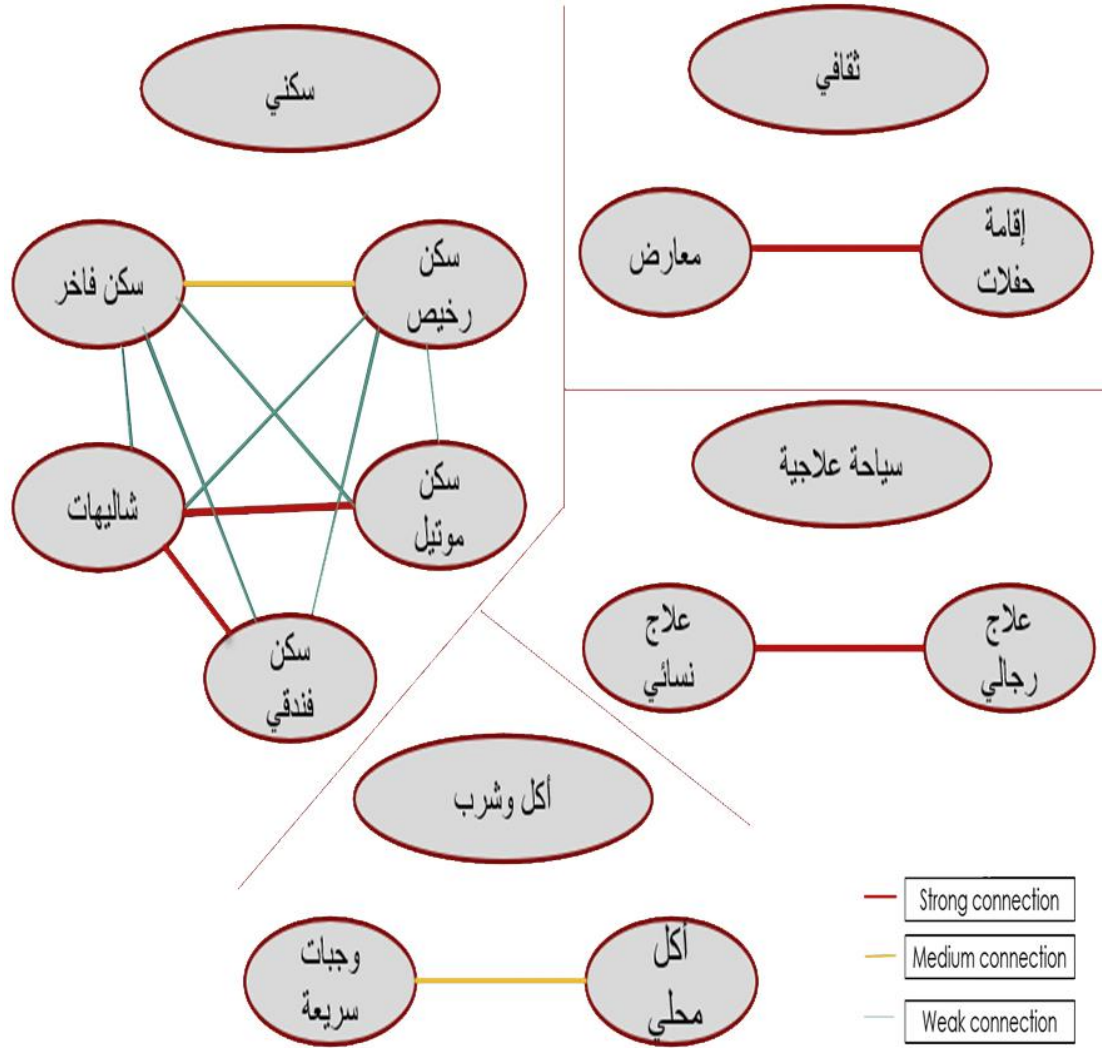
سكني

ثقافي

سكن فاخر

سكن رخيص

معارض

إقامة حفلات

شاليهات

سكن موتيل

سياحة علاجية

سكن فندقي

علاج نسائي

علاج رجالي

أكل وشرب

وجبات سريعة

أكل محلي

Strong connection

Medium connection

Weak connection